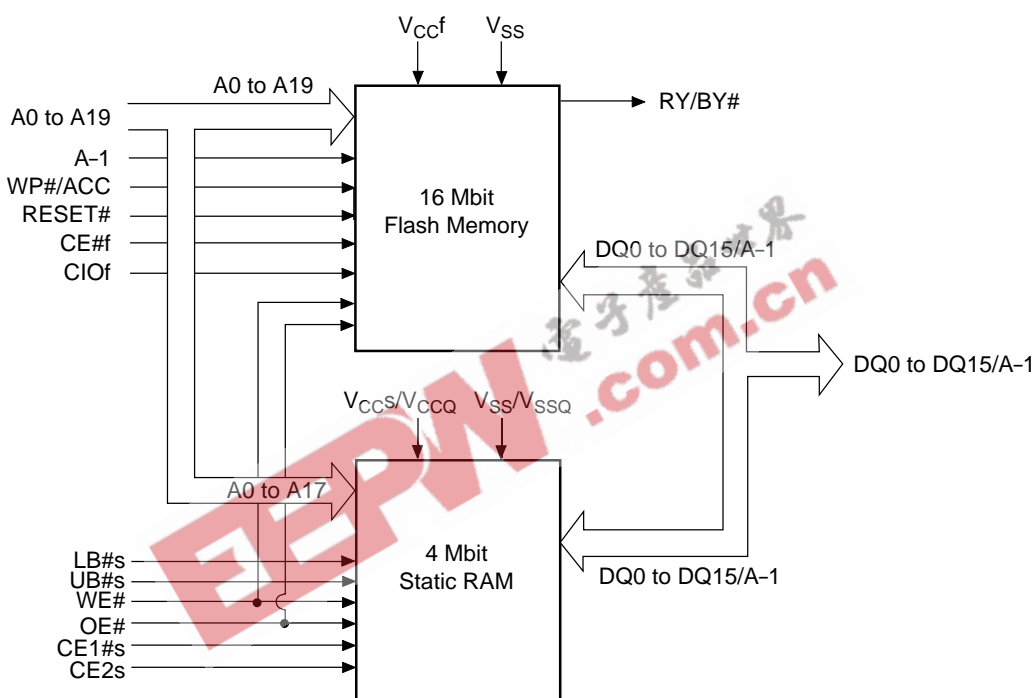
$V_{CC}f$ $V_{SS}$

A0 to A19

RY/BY#

A0 to A19

A−1

WP#/ACC

RESET#

CE#f

CIOf

16 Mbit
Flash Memory

DQ0 to DQ15/A−1

电子产品世界

EEPW.com.cn

DQ0 to DQ15/A−1

$V_{CC}s/V_{CCQ}$ $V_{SS}/V_{SSQ}$

A0 to A17

LB#s

UB#s

WE#

OE#

CE1#s

CE2s

4 Mbit
Static RAM

DQ0 to DQ15/A−1